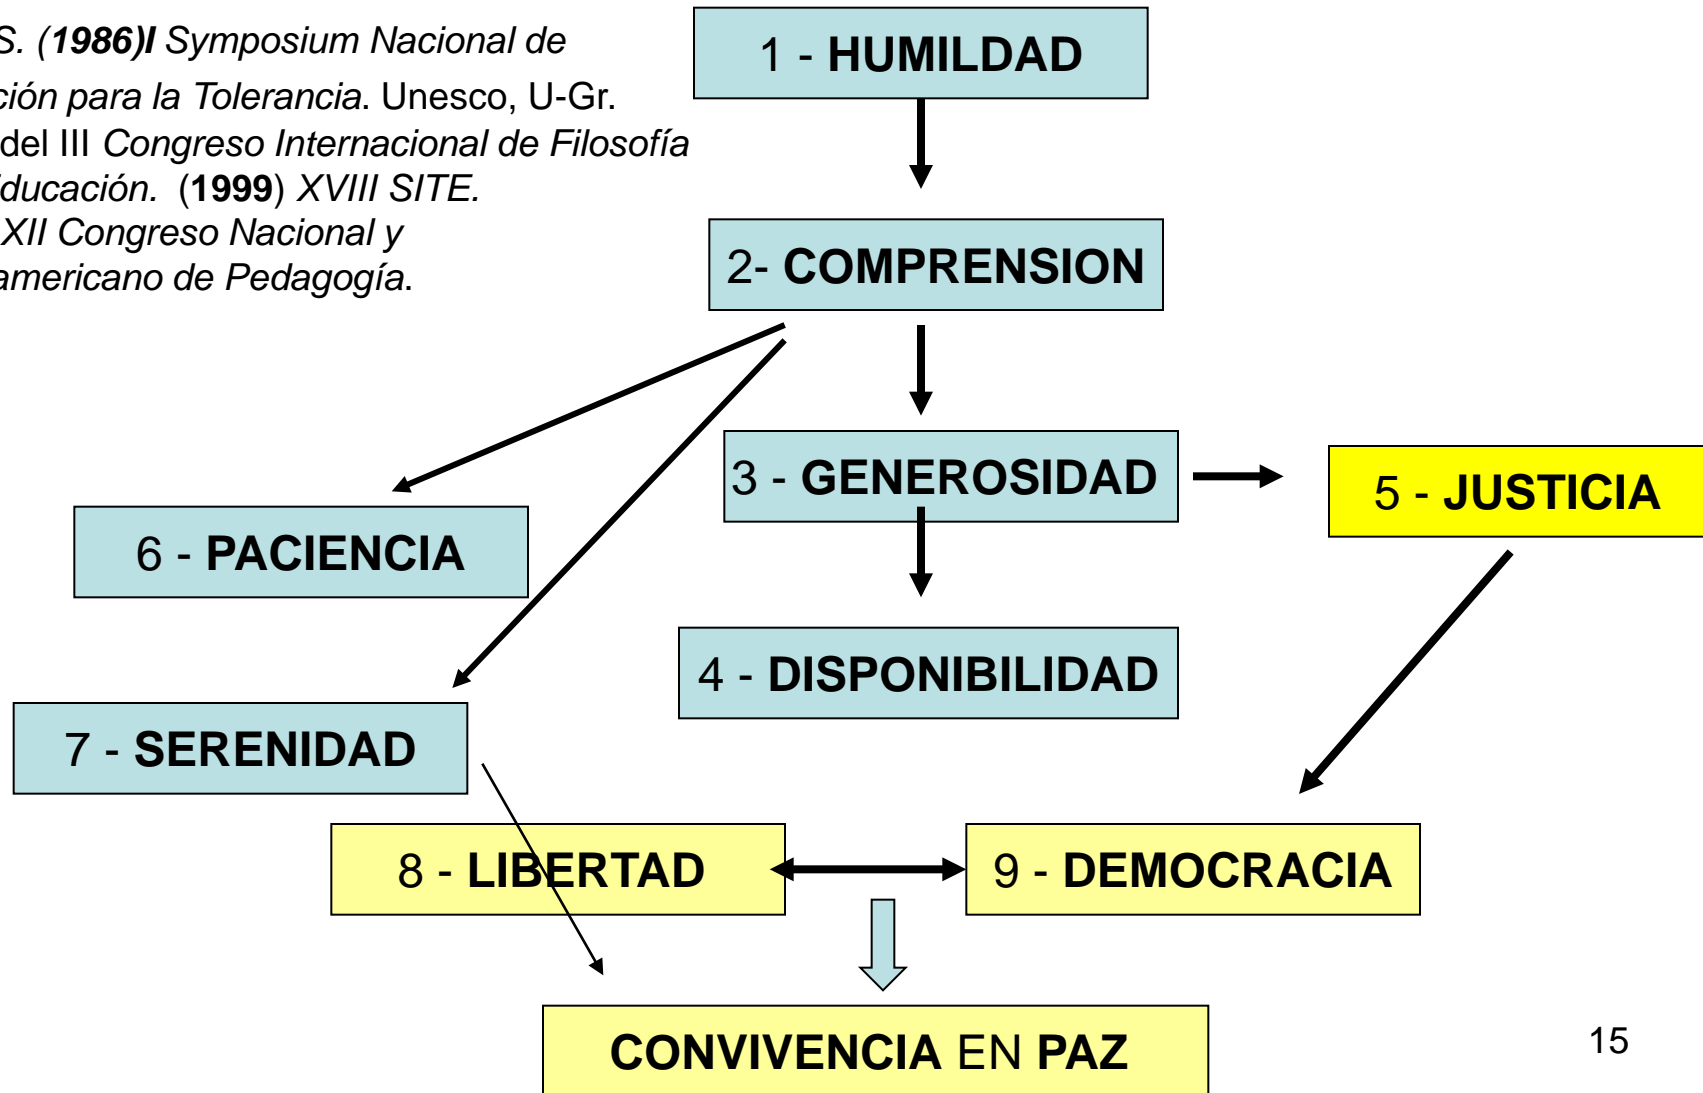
S. (1986)I Symposium Nacional de ción para la Tolerancia. Unesco, U-Gr. del III Congreso Internacional de Filosofía ducación. (1999) XVIII SITE. XII Congreso Nacional y americano de Pedagogía.

1 - HUMILDAD

2- COMPRENSION

3 - GENEROSIDAD

5 - JUSTICIA

6 - PACIENCIA

4 - DISPONIBILIDAD

7 - SERENIDAD

8 - LIBERTAD

9 - DEMOCRACIA

CONVIVENCIA EN PAZ

15